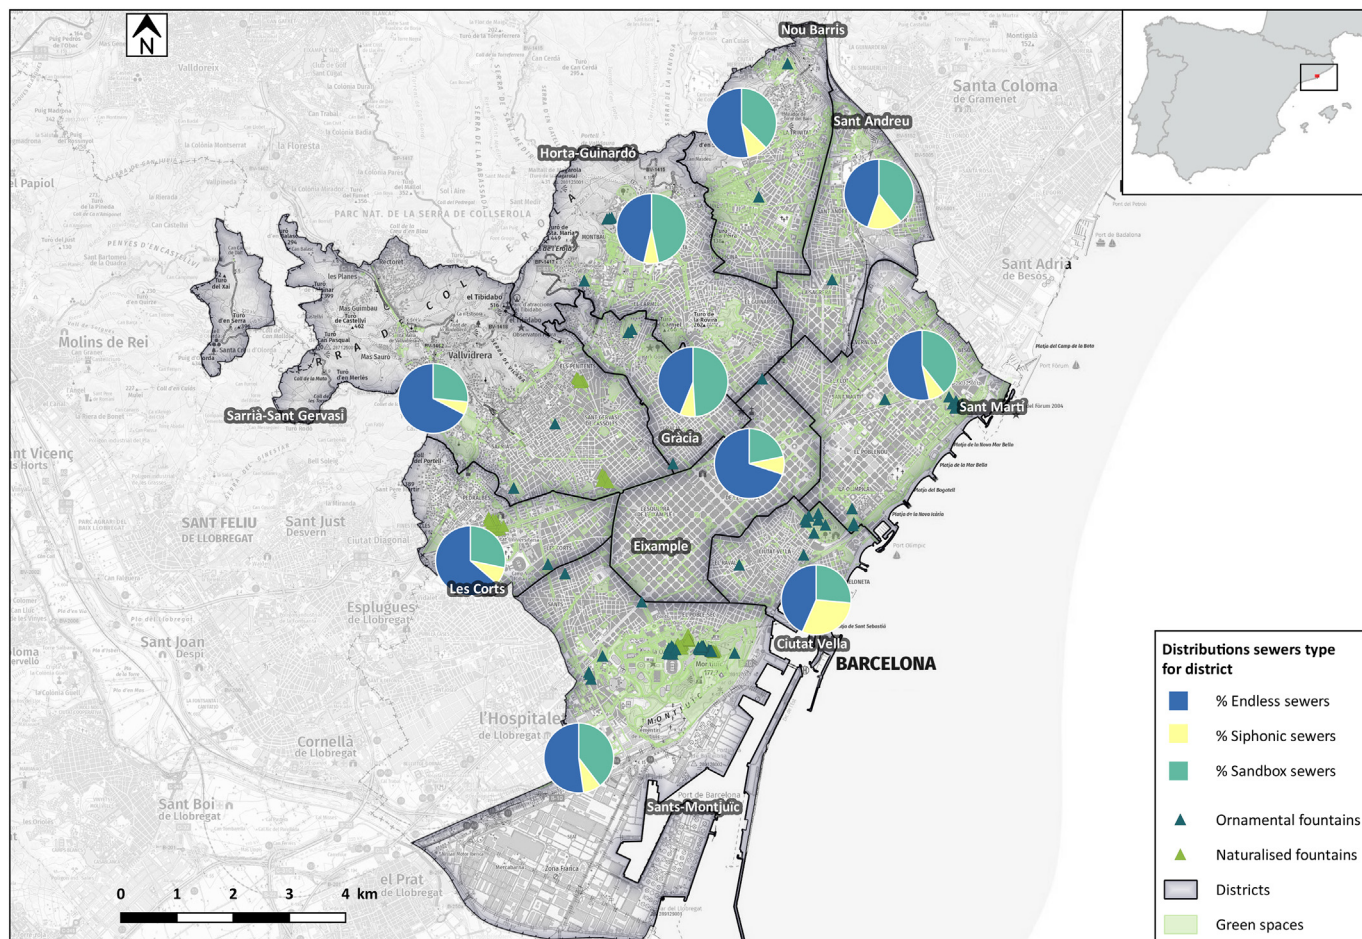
N

Nou Barris
Santa Coloma de Gramenet
Sant Andreu
Horta-Guinardó
Vallvidrera
el Papiol
Molins de Rei
Sarrià-Sant Gervasi
Gràcia
Sant Martí
Sant Adrià de Besòs
Sant Vicenç dels Horts
SANT FELIU DE LLOBREGAT
Sant Just Desvern
Eixample
Les Corts
Esplugues de Llobregat
Sant Joan Despí
Ciutat Vella
BARCELONA
l'Hospitalet de Llobregat
Cornellà de Llobregat
Sant Boi de Llobregat
Sants-Montjuïc
el Prat de Llobregat
PARC NAT. DE LA SERRA DE COLLSEROLA
el Tibidabo
Valldoreix
La Floresta

0 1 2 3 4 km

Distributions sewers type for district
% Endless sewers
% Siphonic sewers
% Sandbox sewers
Ornamental fountains
Naturalised fountains
Districts
Green spaces